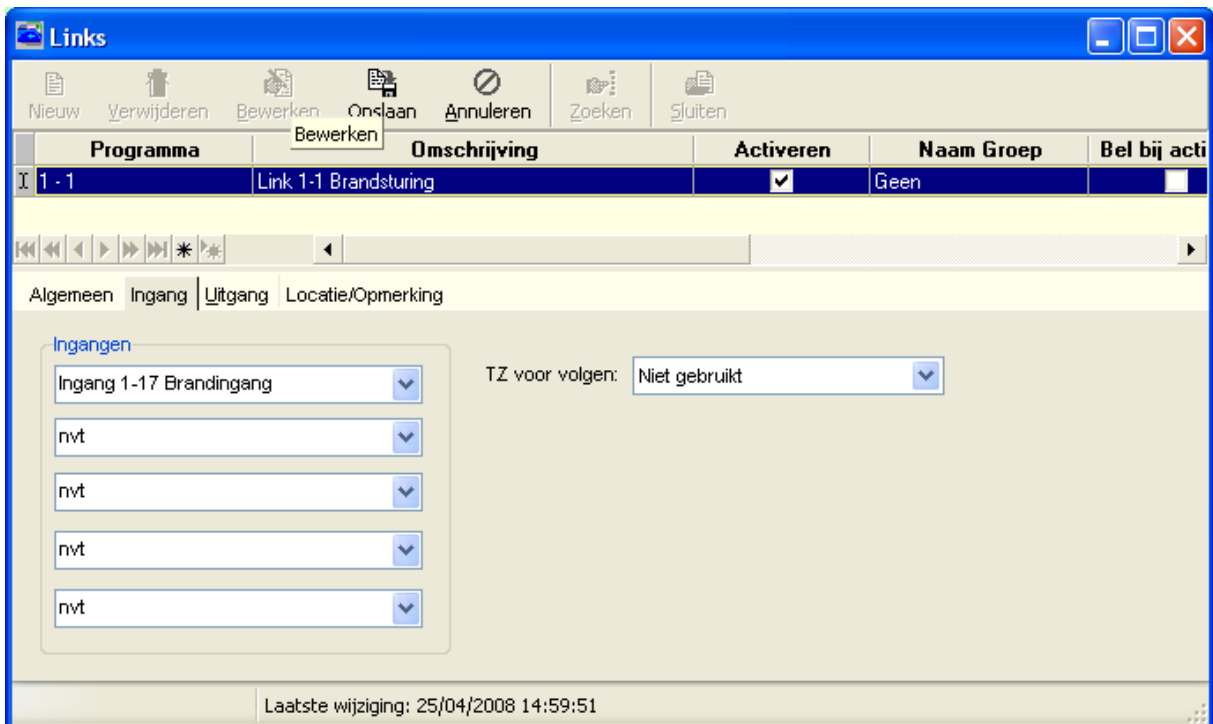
Links

Nieuw Verwijderen Bewerken Opslaan Annuleren Zoeken Sluiten

Bewerken

| Programma | Omschrijving | Activeren | Naam Groep | Bel bij acti |
|---|---|---|---|---|
| 1 - 1 | Link 1-1 Brandsturing | ☑ | Geen | ☐ |

Algemeen Ingang Uitgang Locatie/Opmerking

Ingangen

Ingang 1-17 Brandingang

nvt

nvt

nvt

nvt

TZ voor volgen: Niet gebruikt

Laatste wijziging: 25/04/2008 14:59:51